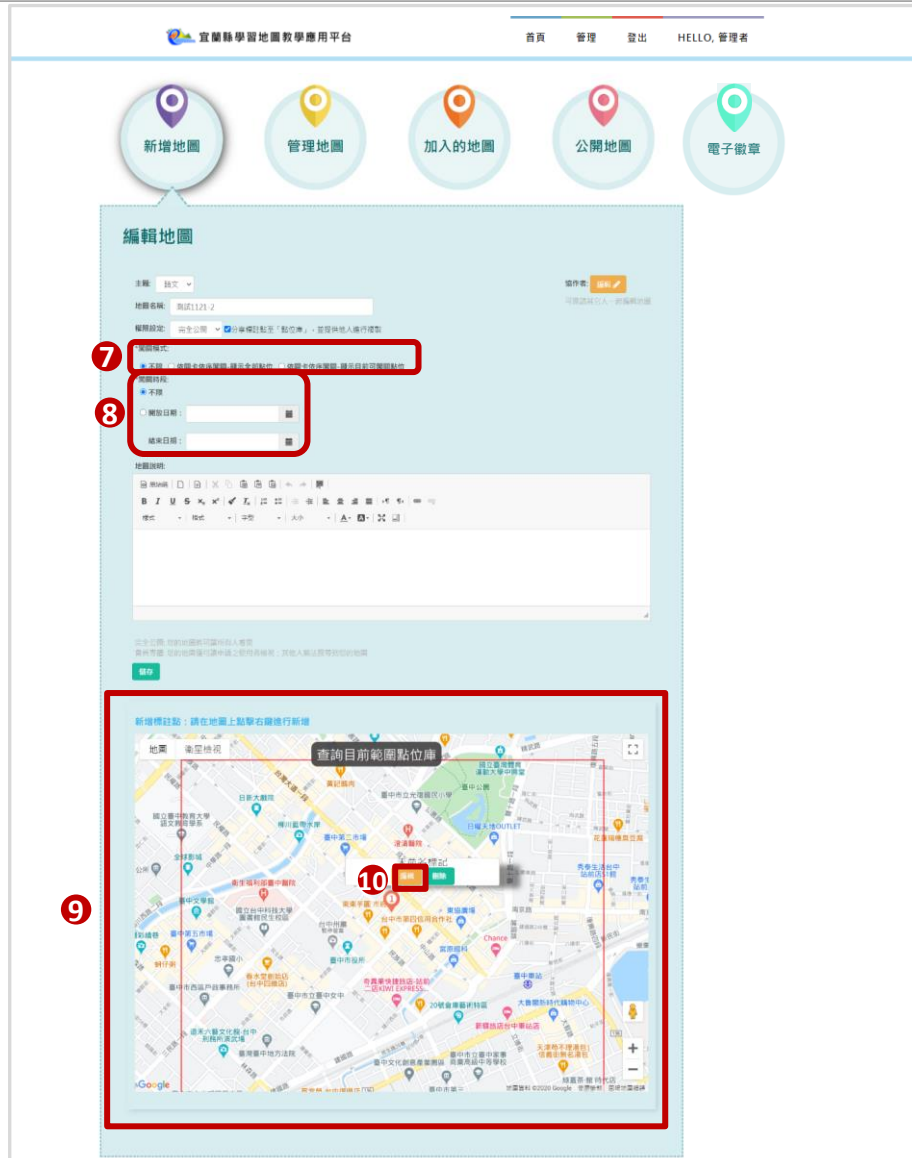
宜蘭縣學習地圖教學應用平台

首頁 管理 登出 HELLO, 管理者

新增地圖 管理地圖 加入的地圖 公開地圖 電子徽章

編輯地圖

主題: 語文

協作者: 編輯

地圖名稱: 測試1121-2

權限設定: 完全公開 分享標註點至「點位庫」，並提供他人進行複製

7 閱讀模式:
不限 依照老師座閱讀，顯示全部點位 依照老師座閱讀，顯示目前可閱讀點位

8 開放時段:
不限
開放日期:
結束日期:

地圖說明:

B I U S $x_2$ $x^2$

樣式 格式 字型 大小

儲存

9 新增標註點：請在地圖上點擊右鍵進行新增

地圖 衛星檢視

查詢目前範圍點位庫

臺中公園

10 編輯 刪除

Google

地圖資料 ©2020 Google